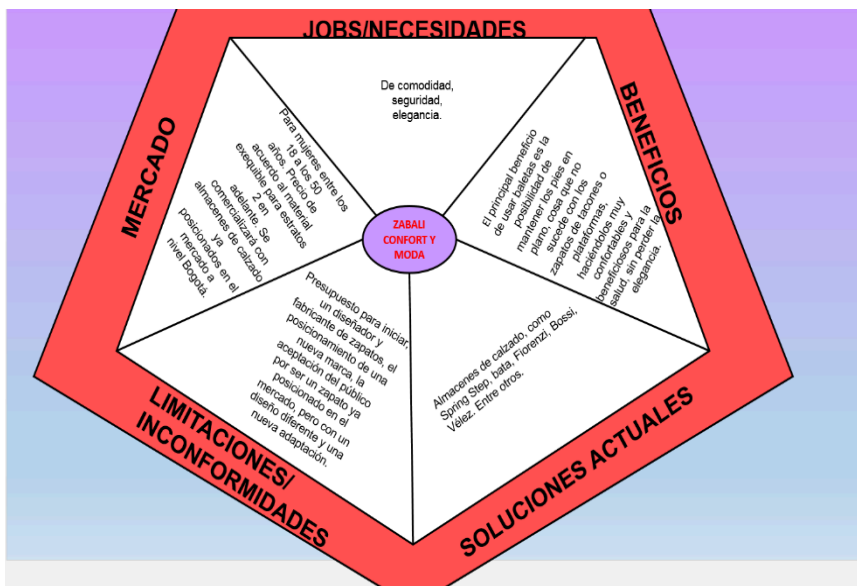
JOBS/NECESIDADES

De comodidad, seguridad, elegancia.

BENEFICIOS

El principal beneficio de usar baletas es la posibilidad de mantener los pies en plano, cosa que no sucede con los zapatos de tacones o plataformas, haciéndolos muy confortables y beneficiosos para la salud, sin perder la elegancia.

MERCADO

Para mujeres entre los 18 a los 50 años. Precio de acuerdo al material exequible para estratos 2 en adelante. Se comercializará con almacenes de calzado ya posicionados en el mercado a nivel Bogotá.

ZABALI CONFORT Y MODA

Presupuesto para iniciar, un diseñador y fabricante de zapatos, el posicionamiento de una nueva marca, la aceptación del público por ser un zapato ya posicionado en el mercado, pero con un diseño diferente y una nueva adaptación.

Almacenes de calzado, como Spring Step, bata, Fiorenzi, Bossi, Vélez. Entre otros.

LIMITACIONES/ INCONFORMIDADES

SOLUCIONES ACTUALES